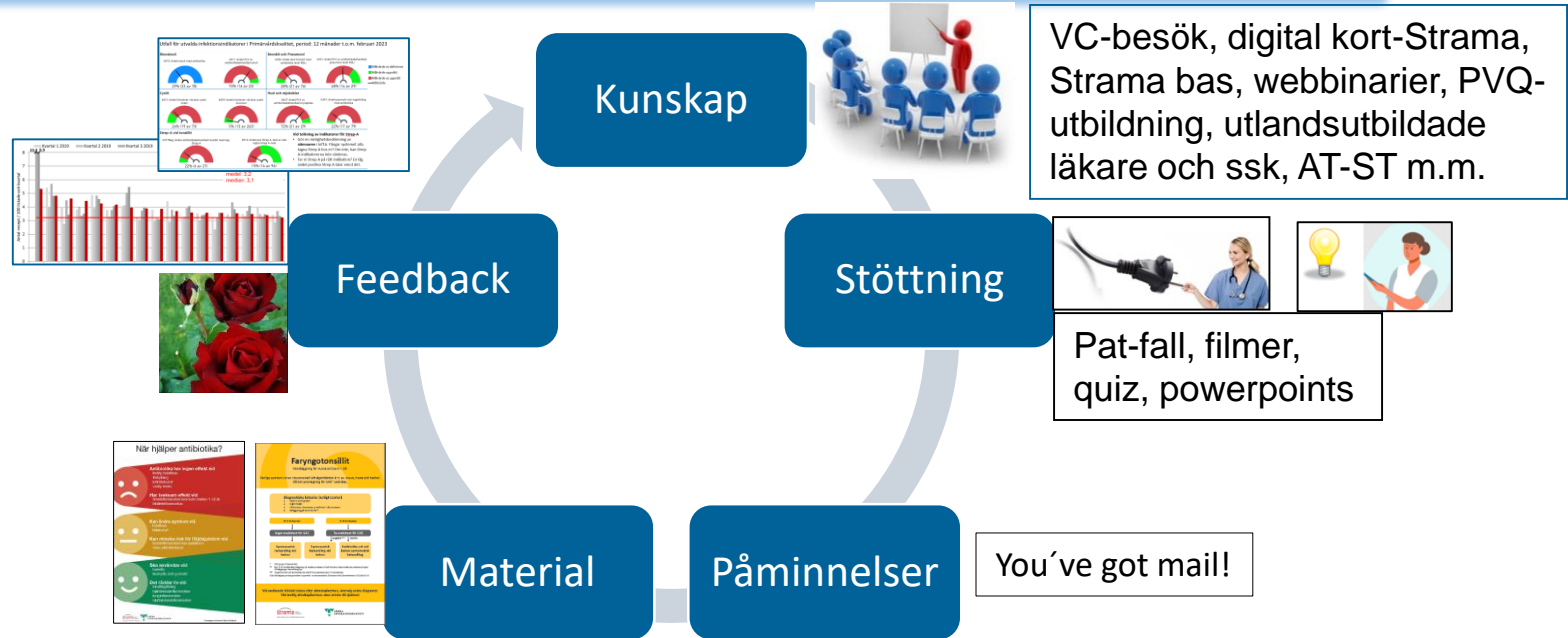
Utfall för utvalda infektionsindikatorer i Primärvårdskvalitet, period: 12 månader t.o.m. februari 2023

Kvartal 1 2020
Kvartal 2 2020
Kvartal 3 2020

median: 3,2
median: 3,1

Kunskap

VC-besök, digital kort-Strama, Strama bas, webbinarier, PVQ-utbildning, utlandsutbildade läkare och ssk, AT-ST m.m.

Feedback

Stöttning

Pat-fall, filmer, quiz, powerpoints

När hjälper antibiotika?

Faryngotonsillit

Material

Påminnelser

You´ve got mail!